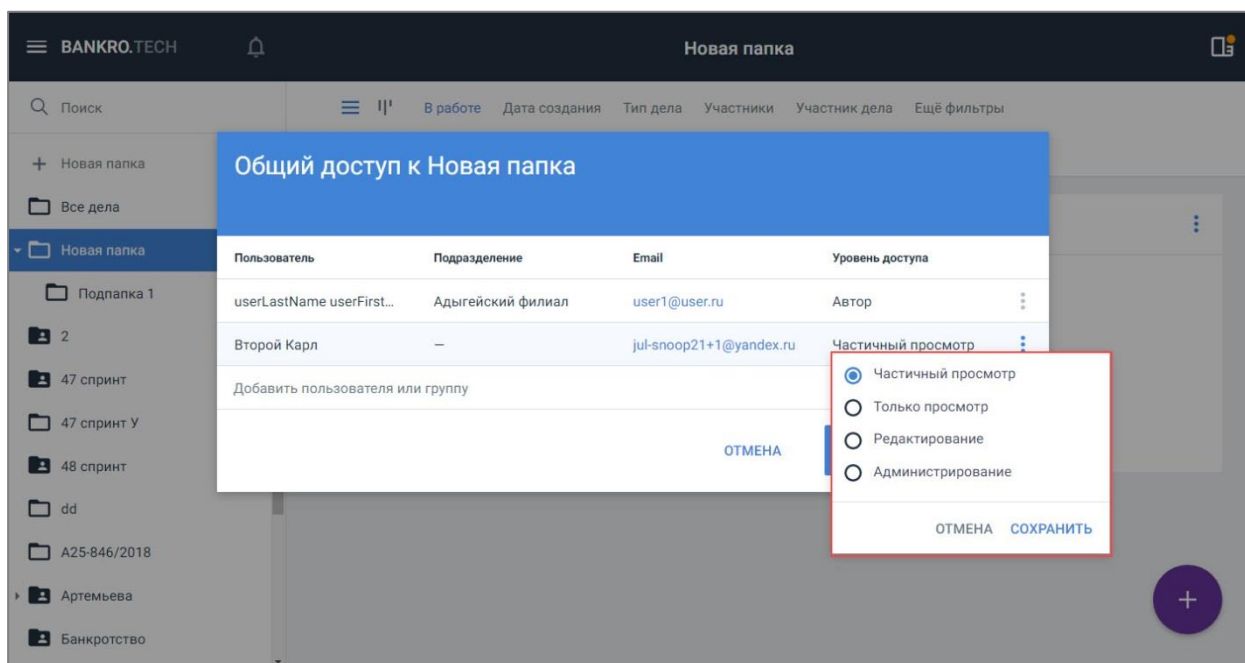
BANKRO.TECH

Новая папка

Поиск

В работе Дата создания Тип дела Участники Участник дела Ещё фильтры

+ Новая папка
Все дела
Новая папка
Подпапка 1
2
47 спринт
47 спринт У
48 спринт
dd
А25-846/2018
Артемьева
Банкротство

Общий доступ к Новая папка

| Пользователь | Подразделение | Email | Уровень доступа |
|---|---|---|---|
| userLastName userFirst... | Адыгейский филиал | user1@user.ru | Автор |
| Второй Карл | — | jul-snoop21+1@yandex.ru | Частичный просмотр |

Добавить пользователя или группу

ОТМЕНА

Частичный просмотр
Только просмотр
Редактирование
Администрирование

ОТМЕНА СОХРАНИТЬ

+